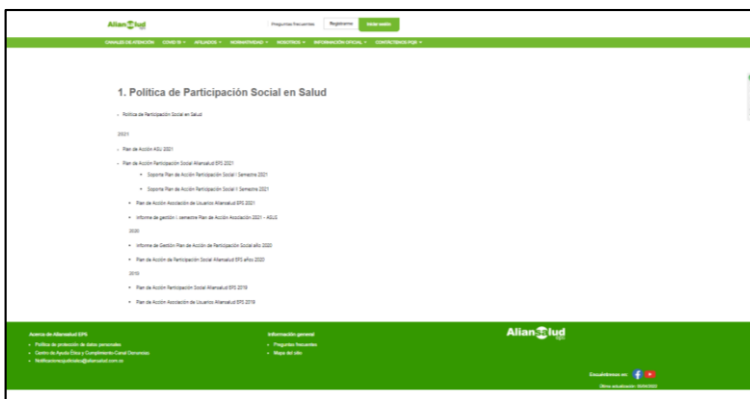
Alian Salud

Preguntas frecuentes Registrarse Iniciar sesión

CANALES DE ATENCIÓN COVID 19 AFILIADOS NORMATIVIDAD NOSOTROS INFORMACIÓN OFICIAL CONTÁCTENOS PQR

1. Política de Participación Social en Salud

- Política de Participación Social en Salud

2021

- Plan de Acción ASU 2021
- Plan de Acción Participación Social Aliansalud EPS 2021
  - Soporte Plan de Acción Participación Social I Semestre 2021
  - Soporte Plan de Acción Participación Social II Semestre 2021
- Plan de Acción Asociación de Usuarios Aliansalud EPS 2021
- Informe de gestión I semestre Plan de Acción Asociación 2021 - ASUS

2020

- Informe de Gestión Plan de Acción de Participación Social año 2020
- Plan de Acción de Participación Social Aliansalud EPS año 2020

2019

- Plan de Acción Participación Social Aliansalud EPS 2019
- Plan de Acción Asociación de Usuarios Aliansalud EPS 2019

Acerca de Aliansalud EPS
- Política de protección de datos personales
- Centro de Apoyo Ético y Cumplimiento Canal Denuncias
- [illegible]@aliansalud.com.co

Información general
- Preguntas frecuentes
- Mapa del sitio

Alian Salud

Encuéntranos en:

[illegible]